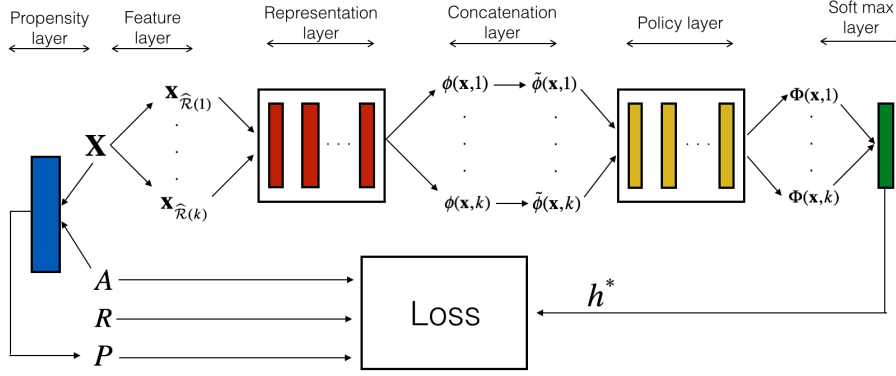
Propensity layer

Feature layer

Representation layer

Concatenation layer

Policy layer

Soft max layer

$\mathbf{X}$

$\mathbf{x}_{\widehat{\mathcal{R}}(1)}$

$\mathbf{x}_{\widehat{\mathcal{R}}(k)}$

$\phi(\mathbf{x},1)$ $\tilde{\phi}(\mathbf{x},1)$

$\phi(\mathbf{x},k)$ $\tilde{\phi}(\mathbf{x},k)$

$\mathbf{\Phi}(\mathbf{x},1)$

$\mathbf{\Phi}(\mathbf{x},k)$

$A$

$R$

$P$

Loss

$h^*$